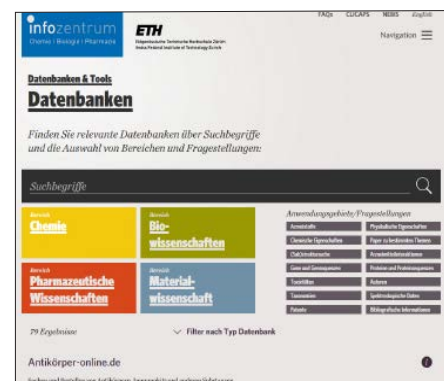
infozentrum
Chemie | Biologie | Pharmazie

ETH
Eidgenössische Technische Hochschule Zürich
Swiss Federal Institute of Technology Zurich

FAQs CUCAPS NEWS English

Navigation

Datenbanken & Tools

Datenbanken

Finden Sie relevante Datenbanken über Suchbegriffe und die Auswahl von Bereichen und Fragestellungen:

Suchbegriffe

Bereich
Chemie

Bereich
Biowissenschaften

Bereich
Pharmazeutische Wissenschaften

Bereich
Materialwissenschaft

Anwendungsgebiete/Fragestellungen

| Arzneistoffe | Physikalische Eigenschaften |
|---|---|
| Chemische Eigenschaften | Paper zu bestimmten Themen |
| (Sub)strukturrsuche | Arzneimittelinteraktionen |
| Gene und Genomsequenz | Proteine und Proteinsequenzen |
| Toxizitäten | Autoren |
| Taxonomien | Spektroskopische Daten |
| Patente | Bibliografische Informationen |

79 Ergebnisse

Filter nach Typ Datenbank

Antikörper-online.de

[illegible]